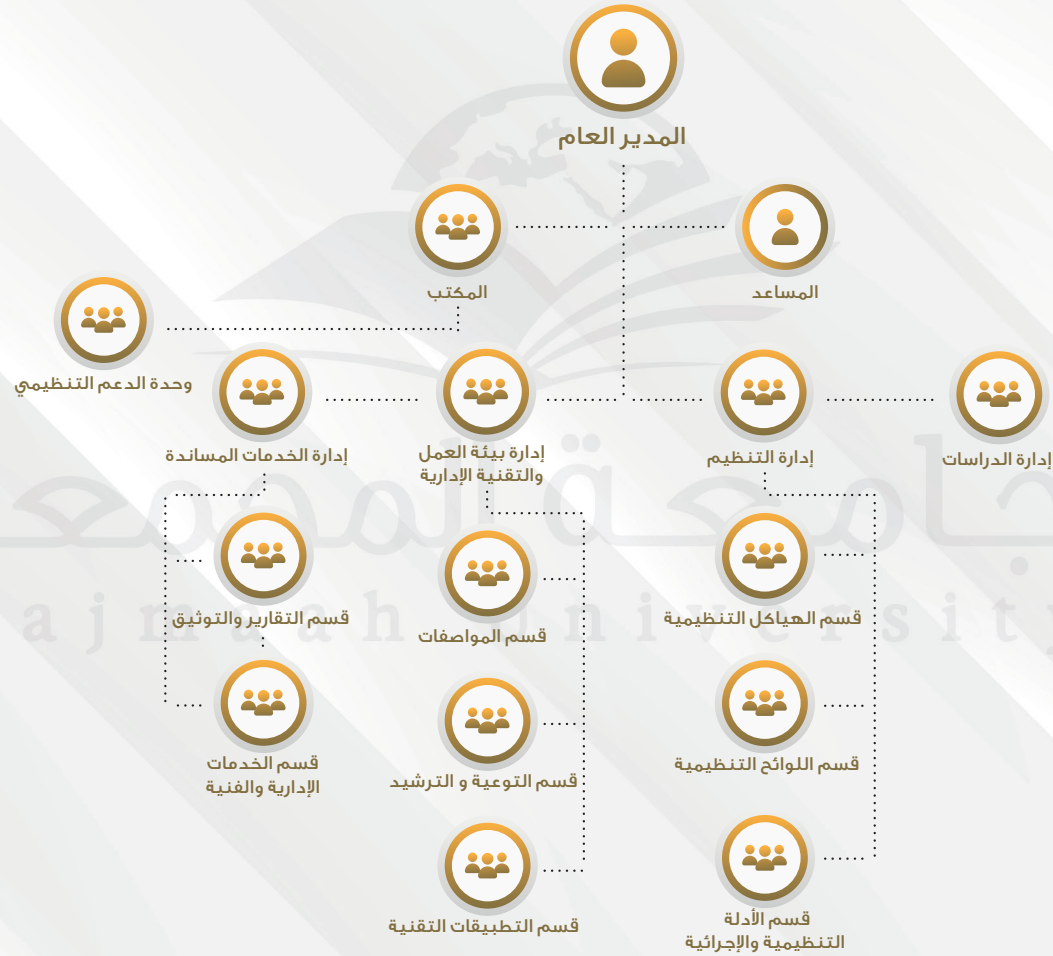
المدير العام

المكتب

المساعد

وحدة الدعم التنظيمي

إدارة الخدمات المساندة

إدارة بيئة العمل والتقنية الإدارية

إدارة التنظيم

إدارة الدراسات

قسم التقارير والتوثيق

قسم الخدمات الإدارية والفنية

قسم المواصفات

قسم التوعية و الترشيد

قسم التطبيقات التقنية

قسم الهياكل التنظيمية

قسم اللوائح التنظيمية

قسم الأدلة التنظيمية والإجرائية

a j m a a h u n i v e r s i t y